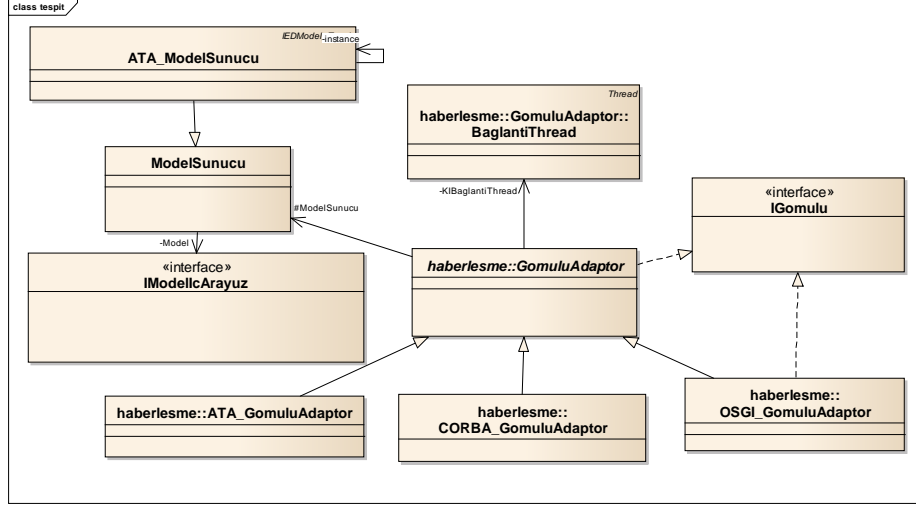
class tespit

IEDModel
-instance
ATA_ModelSunucu

ModelSunucu

-Model

«interface»
IModelIcArayuz

Thread
haberlesme::GomuluAdaptor::BaglantiThread

-KIBaglantiThread

#ModelSunucu

haberlesme::GomuluAdaptor

«interface»
IGomulu

haberlesme::ATA_GomuluAdaptor

haberlesme::CORBA_GomuluAdaptor

haberlesme::OSGI_GomuluAdaptor